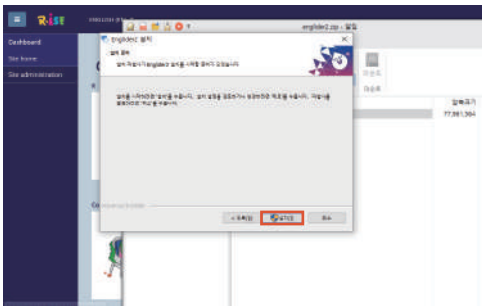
Rise

Dashboard

Site home

Site administration

englishlec2.zip - 열림

englishlec2 설치

설치 준비

설치 프로그램이 englishlec2 설치를 시작할 준비가 되었습니다.

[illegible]

< 뒤로(B)

설치(I)

취소

압축크기

77,991,364

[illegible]